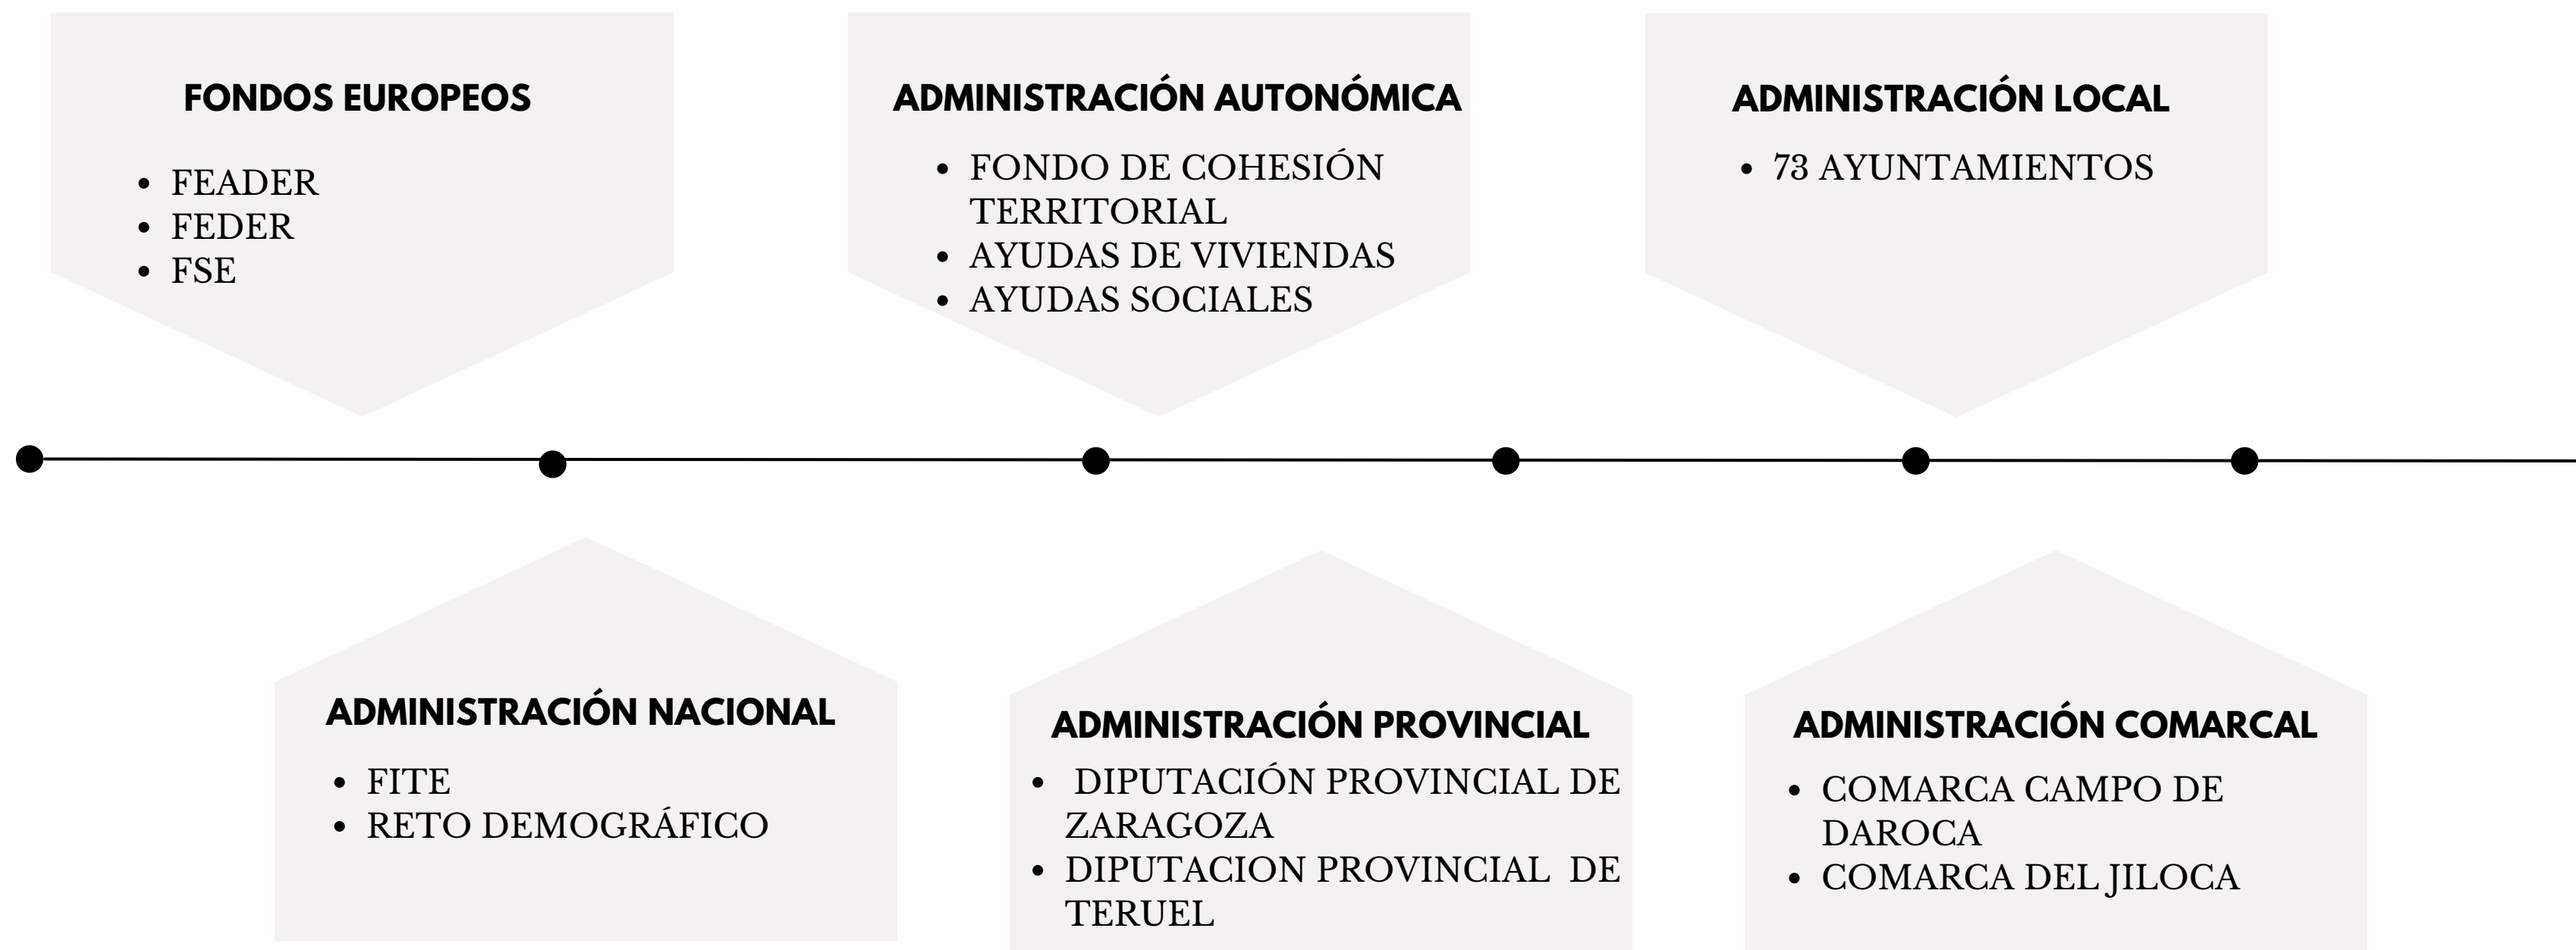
FONDOS EUROPEOS

- FEADER
- FEDER
- FSE

ADMINISTRACIÓN NACIONAL

- FITE
- RETO DEMOGRÁFICO

ADMINISTRACIÓN AUTONÓMICA

- FONDO DE COHESIÓN TERRITORIAL
- AYUDAS DE VIVIENDAS
- AYUDAS SOCIALES

ADMINISTRACIÓN PROVINCIAL

- DIPUTACIÓN PROVINCIAL DE ZARAGOZA
- DIPUTACION PROVINCIAL DE TERUEL

ADMINISTRACIÓN LOCAL

- 73 AYUNTAMIENTOS

ADMINISTRACIÓN COMARCAL

- COMARCA CAMPO DE DAROCA
- COMARCA DEL JILOCA